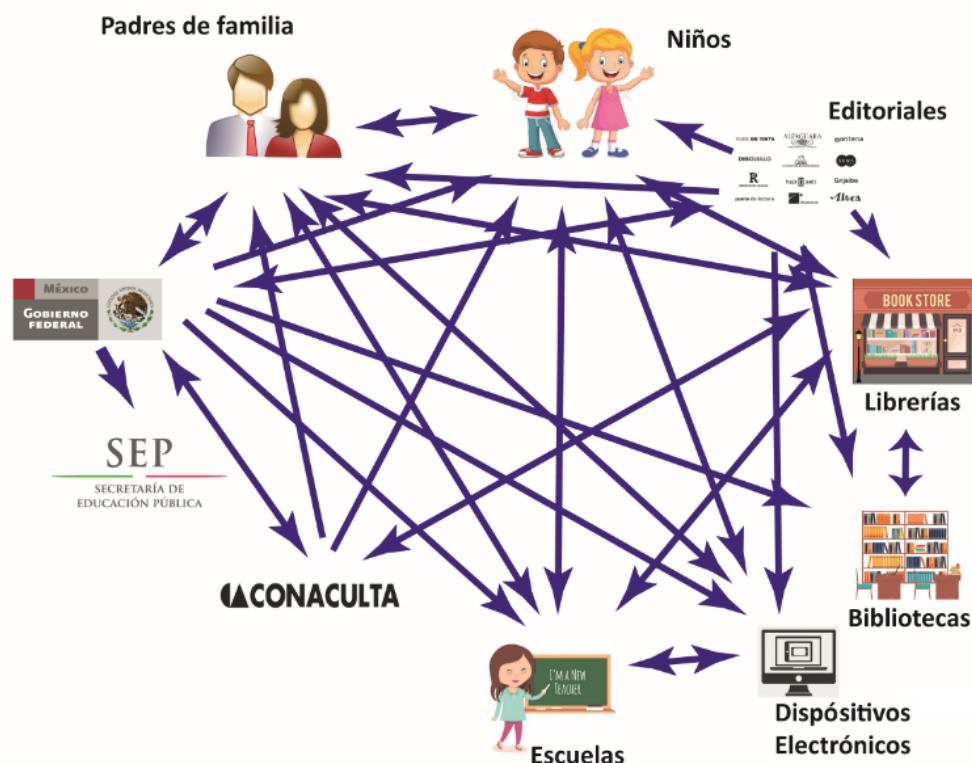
Padres de familia

Niños

Editoriales

NUBE DE TINTA ALFAGUARA montena
DEBOLSILLO
R
punto de lectura
Grijalbo
Altea

México
GOBIERNO FEDERAL

BOOK STORE

Librerías

SEP
SECRETARÍA DE EDUCACIÓN PÚBLICA

CONACULTA

Bibliotecas

I'm a New Teacher

Escuelas

Dispósitivos Electrónicos